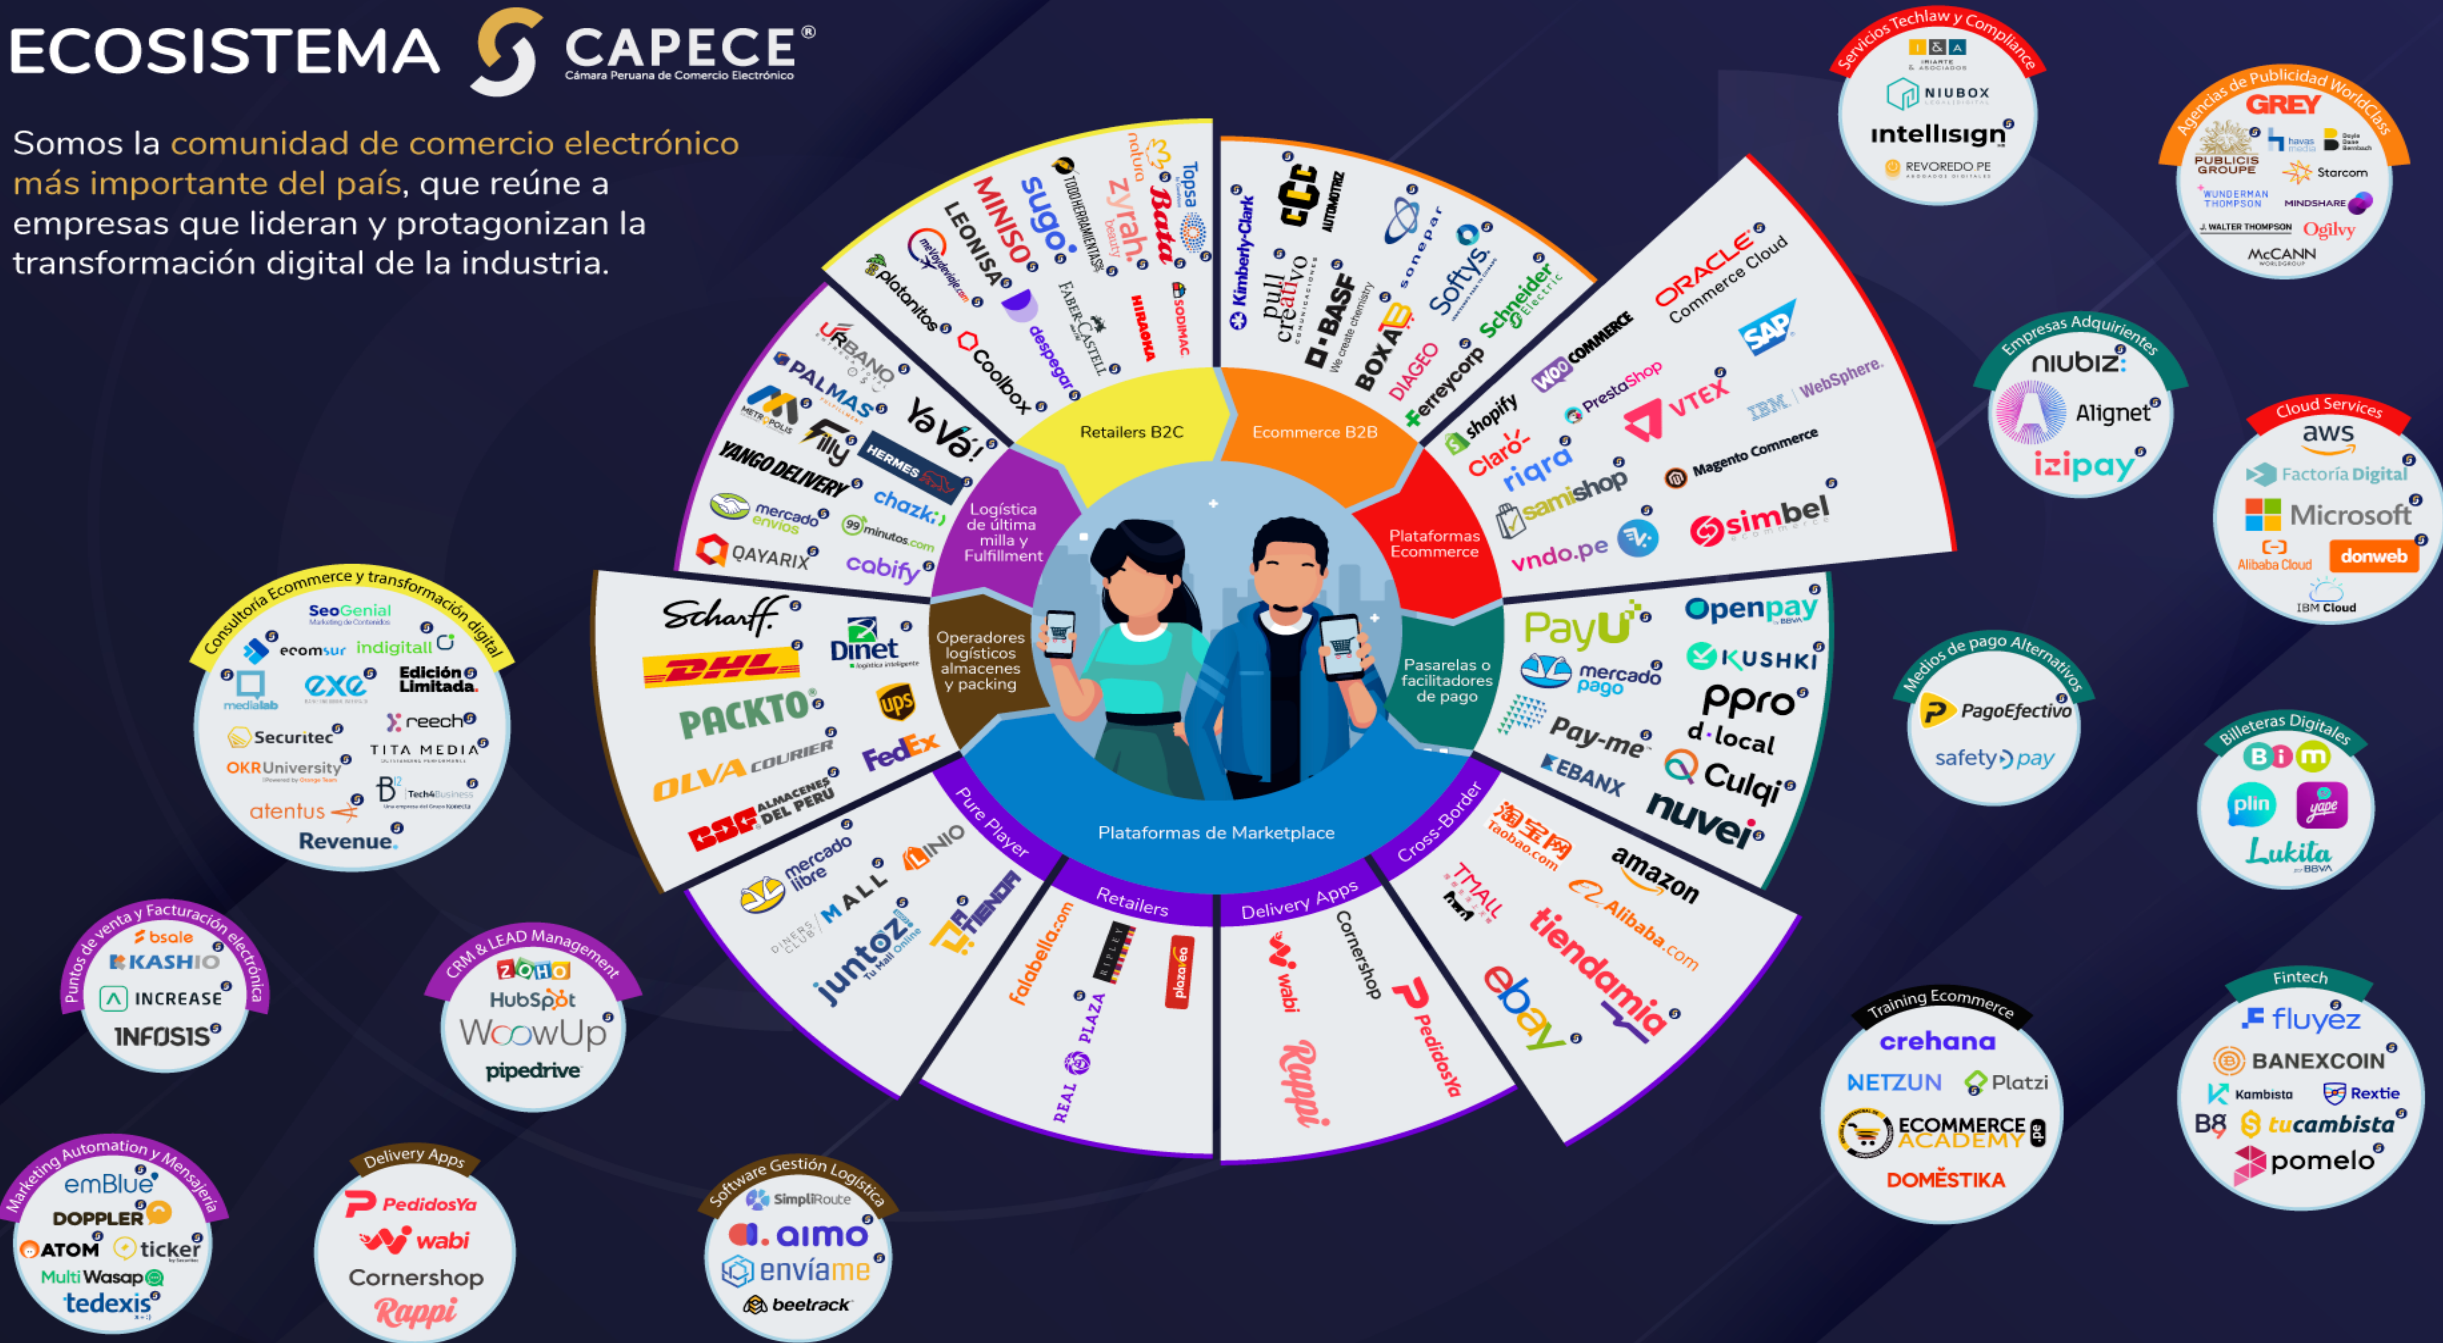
ECOSISTEMA CAPECE®
Cámara Peruana de Comercio Electrónico

Somos la comunidad de comercio electrónico más importante del país, que reúne a empresas que lideran y protagonizan la transformación digital de la industria.

Retailers B2C
platanitos, metodoviaje.com, LEONISA, MINISO, sugo, TODOHERRAMIENTAS, zyrah beauty, natura, Bata, Topsa, Coolbox, despegar, FABER-CASTELL, HIRAOKA, SODIMAC

Ecommerce B2B
Kimberly-Clark, pull creativo, CCC AUTOMOTRIZ, BASF We create chemistry, sonepar, Softys, Schneider Electric, BOXA, DIAGEO, Ferreycorp

Plataformas Ecommerce
ORACLE Commerce Cloud, SAP, WOO COMMERCE, PrestaShop, VTEX, IBM WebSphere, shopify, Claro, riara, samishop, Magento Commerce, vndo.pe, simbel

Pasarelas o facilitadores de pago
PayU, Openpay, mercado pago, KUSHKI, ppro, Pay-me, d·local, EBANX, Culqi, nuvei

Cross-Border
Taobao.com, amazon, TMALL, Alibaba.com, tiendamia, ebay

Delivery Apps
wabi, Cornershop, PedidosYa, Rappi

Retailers
falabella.com, Ripley, plazaVea, REAL PLAZA

Pure Player
mercado libre, LINIO, DINERS CLUB MALL, juntoz Tu Mall Online, TIENDA

Plataformas de Marketplace

Operadores logísticos almacenes y packing
Schaff, Dinet, DHL, PACKTO, ups, OLVA COURIER, FedEx, CBC ALMACENES DEL PERU

Logística de última milla y Fulfillment
URBANO, PALMAS, METROPOLIS, Ya Vá!, Filly, HERMES, YANGO DELIVERY, chazki, mercado envíos, 99minutos.com, QAYARIX, cabify

Servicios Techlaw y Compliance
IRIARTE & ASOCIADOS, NIUBOX, intellisign, REVOREDO PE

Agencias de Publicidad WorldClass
GREY, PUBLICIS GROUPE, havas media, Doyle Dane Bernbach, Starcom, WUNDERMAN THOMPSON, MINDSHARE, J. WALTER THOMPSON, Ogilvy, McCANN

Empresas Adquirientes
niubiz, Alignet, izipay

Cloud Services
aws, Factoría Digital, Microsoft, Alibaba Cloud, donweb, IBM Cloud

Medios de pago Alternativos
PagoEfectivo, safetypay

Billeteras Digitales
BIM, plin, yape, Lukita BBVA

Fintech
fluyez, BANEXCOIN, Kambista, Rextie, B8, tucambista, pomelo

Training Ecommerce
crehana, NETZUN, Platzi, ECOMMERCE ACADEMY, DOMESTIKA

Consultoría Ecommerce y transformación digital
SeoGenial, ecomsur, indigitall, medialab, exe, Edición Limitada, Securitec, reech, INCREASE, TITA MEDIA, OKR University, atentus, B12, Tech4Business, Revenue

Puntos de venta y Facturación electrónica
bsale, KASHIO, INCREASE, INFOSIS

CRM & LEAD Management
ZOHO, HubSpot, WoowUp, pipedrive

Marketing Automation y Mensajería
emBlue, DOPPLER, ATOM, ticker, MultiWasap, tedexis

Delivery Apps
PedidosYa, wabi, Cornershop, Rappi

Software Gestión Logística
SimpliRoute, aimo, envíame, beetrack